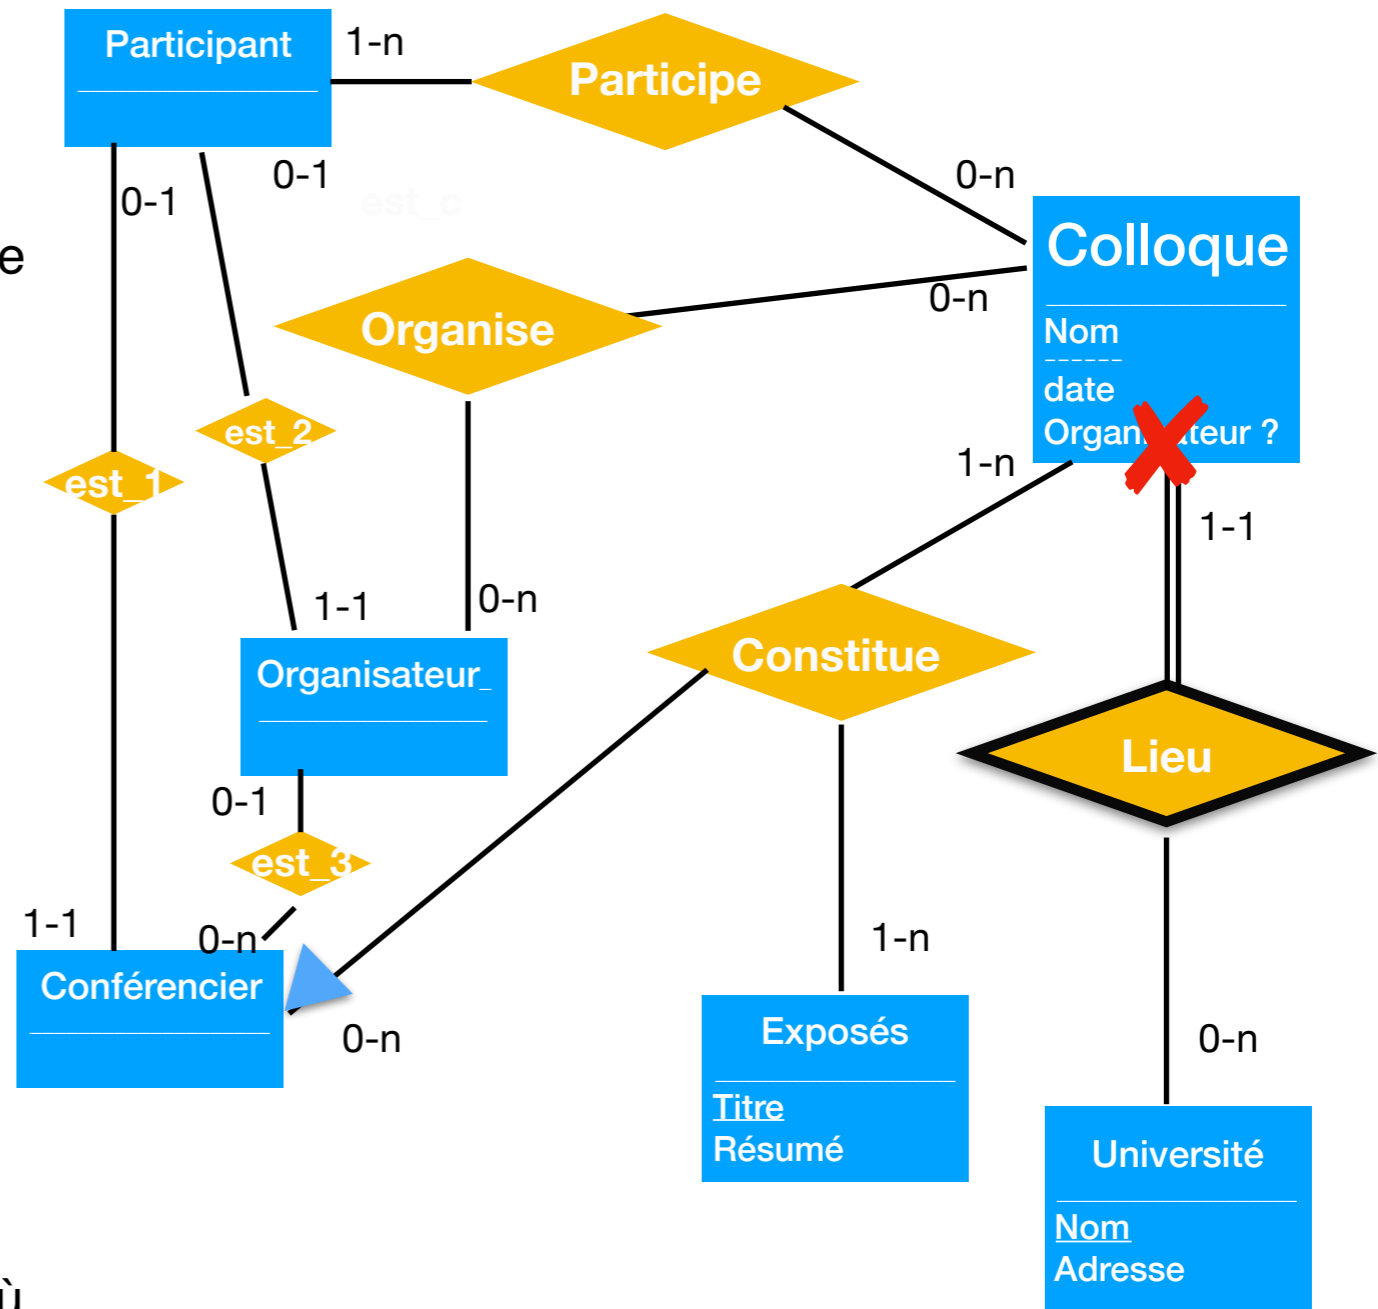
Participant
1-n
Participe
0-1
0-1
0-n
Colloque
Nom
------
date
Organ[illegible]teur ?
e
Organise
0-n
est_2
est_1
1-n
1-1
1-1
0-n
Organisateur_
Constitue
Lieu
0-1
est_3
1-1
0-n
Conférencier
0-n
1-n
Exposés
Titre
Résumé
0-n
Université
Nom
Adresse
ù